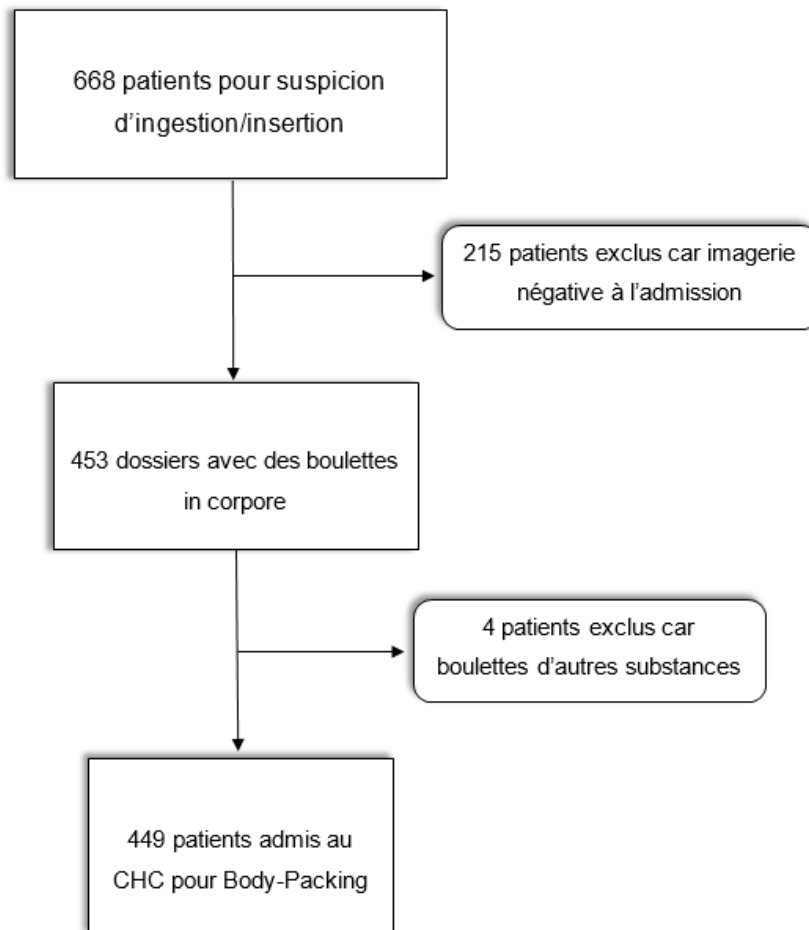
668 patients pour suspicion d’ingestion/insertion

215 patients exclus car imagerie négative à l’admission

453 dossiers avec des boulettes in corpore

4 patients exclus car boulettes d’autres substances

449 patients admis au CHC pour Body-Packing